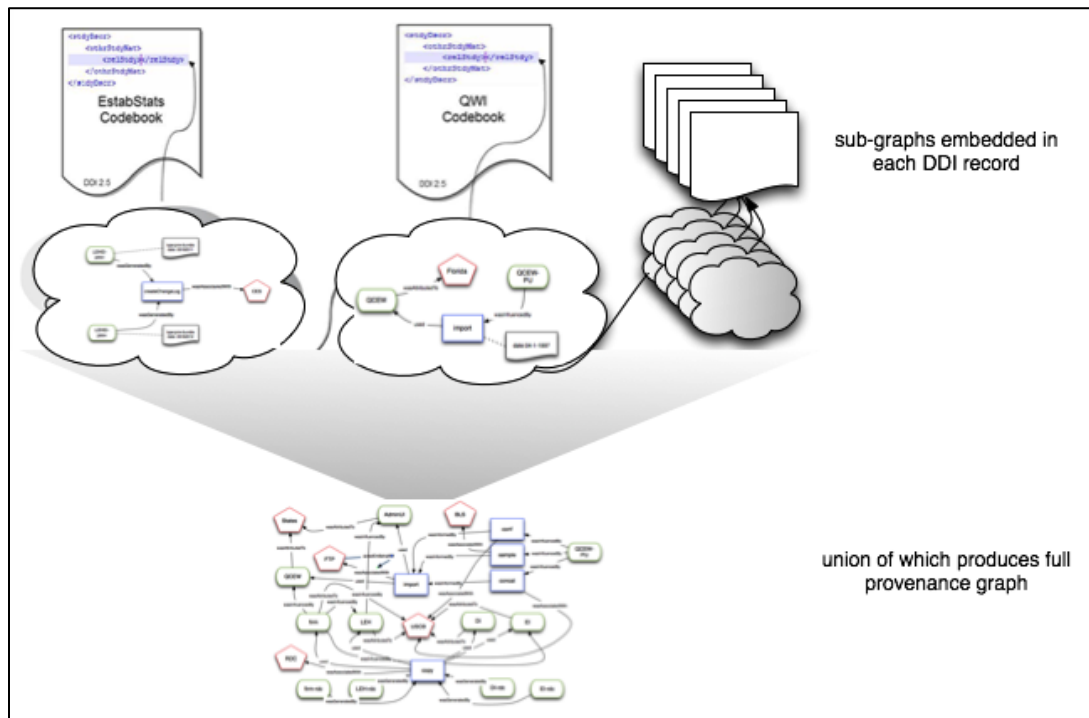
<stdyDscr>
<othrStdyMat>
<relStdy></relStdy>
</othrStdyMat>
</stdyDscr>

EstabStats Codebook

DDI 2.5

<stdyDscr>
<othrStdyMat>
<relStdy></relStdy>
</othrStdyMat>
</stdyDscr>

QWI Codebook

DDI 2.5

sub-graphs embedded in each DDI record

Florida

QCEW

QCEW-FL

import

union of which produces full provenance graph